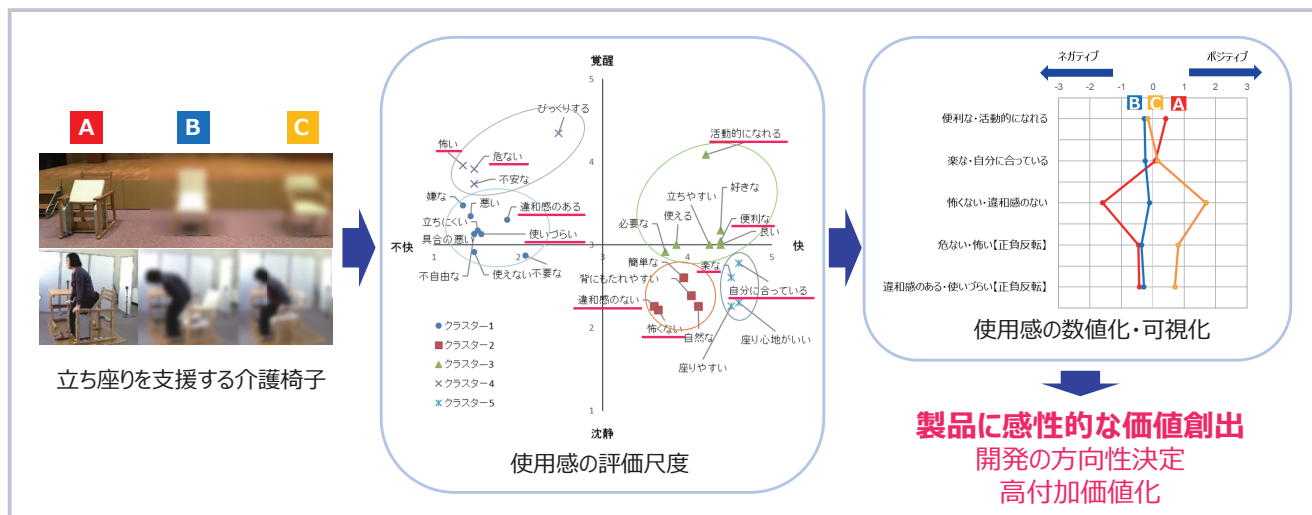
A B C

立ち座りを支援する介護椅子

覚醒

5

びっくりする

怖い

危ない

不安な

4

活動的になれる

好きな

立ちやすい

嫌な

悪い

違和感のある

使える

便利な

必要な

良い

立ちにくい

具合の悪い

使いづらい

不快 3 快

1 2 3 4 5

不自由な

使えない 不要な

簡単な

楽な

背にもたれやすい

自分に合っている

違和感のない

2

怖くない

自然な

座り心地がいい

座りやすい

● クラスター1
■ クラスター2
▲ クラスター3
× クラスター4
× クラスター5

1

沈静

使用感の評価尺度

ネガティブ ポジティブ

-3 -2 -1 0 1 2 3

B C A

便利な・活動的になれる

楽な・自分に合っている

怖くない・違和感のない

危ない・怖い【正負反転】

違和感のある・使いづらい【正負反転】

使用感の数値化・可視化

製品に感性的な価値創出

開発の方向性決定

高付加価値化